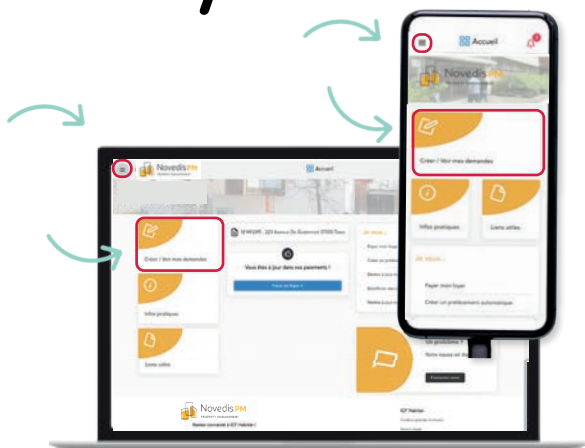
Accueil

NovedisPM

Créer / Voir mes demandes

Infos pratiques

Liens utiles

JE VEUX...

Payer mon loyer

Créer un prélèvement automatique

NovedisPM

Accueil

Créer / Voir mes demandes

Infos pratiques

Liens utiles

Vous êtes à jour dans vos paiements !

Un problème ?

NovedisPM